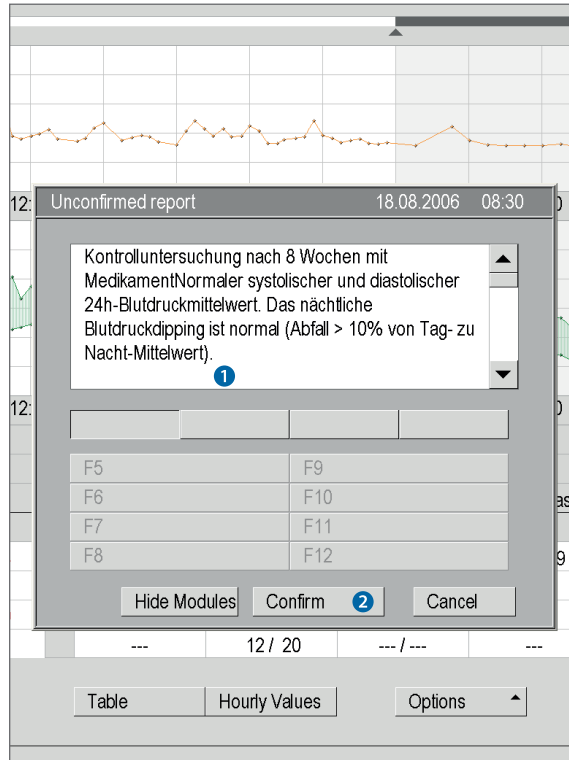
12:

Unconfirmed report 18.08.2006 08:30

Kontrolluntersuchung nach 8 Wochen mit MedikamentNormaler systolischer und diastolischer 24h-Blutdruckmittelwert. Das nächtliche Blutdruckdipping ist normal (Abfall > 10% von Tag- zu Nacht-Mittelwert).

1

12:

F5
F9
F6
F10
F7
F11
F8
F12

Hide Modules
Confirm
2
Cancel

| --- | 12 / 20 | --- / --- | --- |

Table
Hourly Values
Options